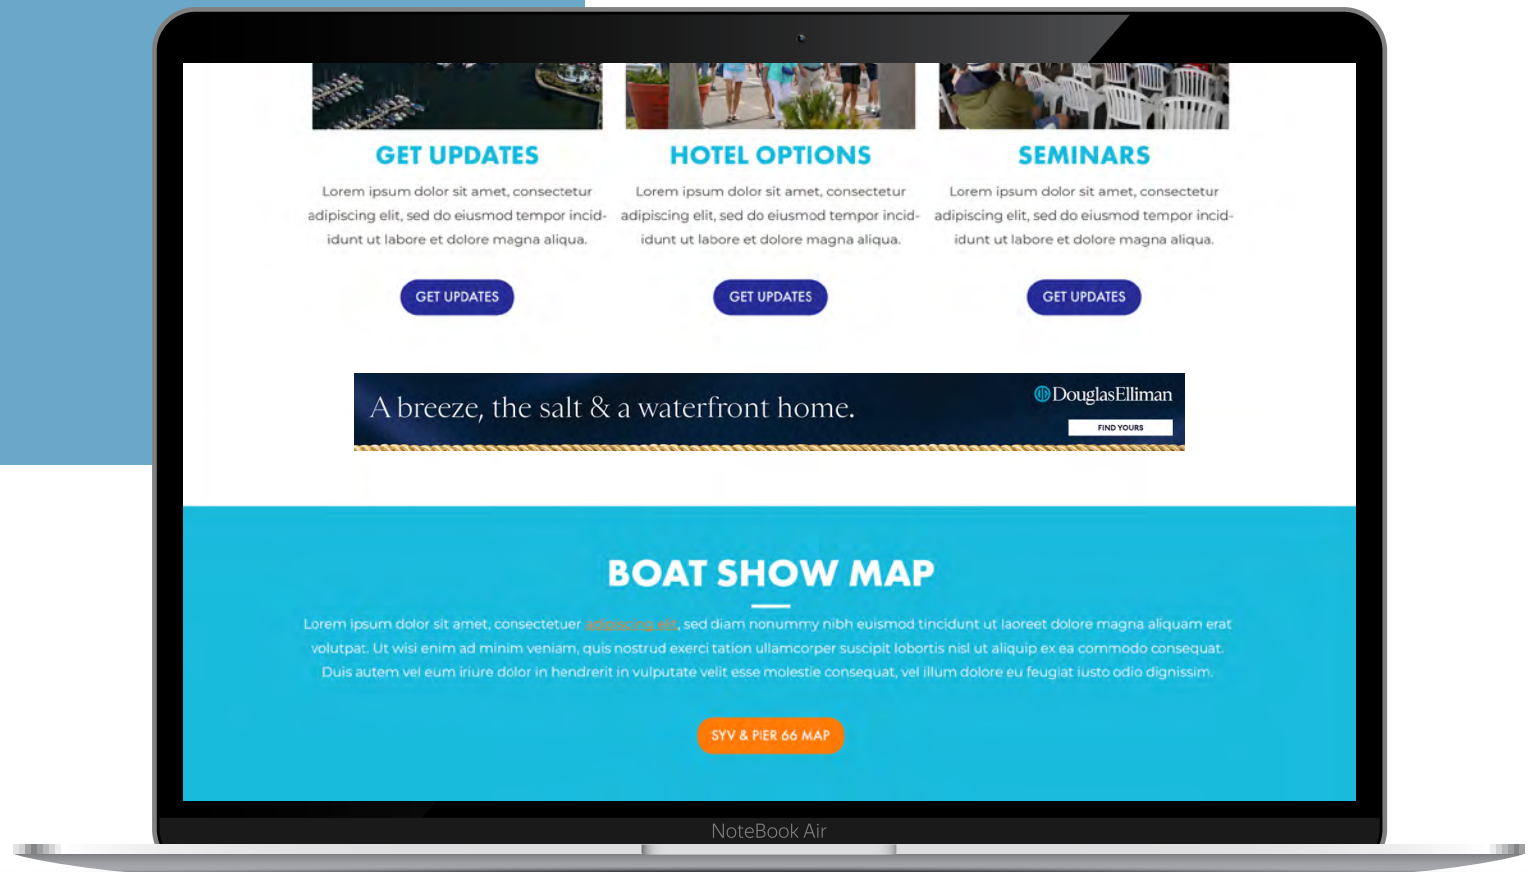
GET UPDATES

Lorem ipsum dolor sit amet, consectetur adipiscing elit, sed do eiusmod tempor incididunt ut labore et dolore magna aliqua.

GET UPDATES

HOTEL OPTIONS

Lorem ipsum dolor sit amet, consectetur adipiscing elit, sed do eiusmod tempor incididunt ut labore et dolore magna aliqua.

GET UPDATES

SEMINARS

Lorem ipsum dolor sit amet, consectetur adipiscing elit, sed do eiusmod tempor incididunt ut labore et dolore magna aliqua.

GET UPDATES

A breeze, the salt & a waterfront home.

DouglasElliman

FIND YOURS

BOAT SHOW MAP

Lorem ipsum dolor sit amet, consectetuer adipiscing elit, sed diam nonummy nibh euismod tincidunt ut laoreet dolore magna aliquam erat volutpat. Ut wisi enim ad minim veniam, quis nostrud exerci tation ullamcorper suscipit lobortis nisl ut aliquip ex ea commodo consequat. Duis autem vel eum iriure dolor in hendrerit in vulputate velit esse molestie consequat, vel illum dolore eu feugiat iusto odio dignissim.

SYV & PIER 66 MAP

NoteBook Air